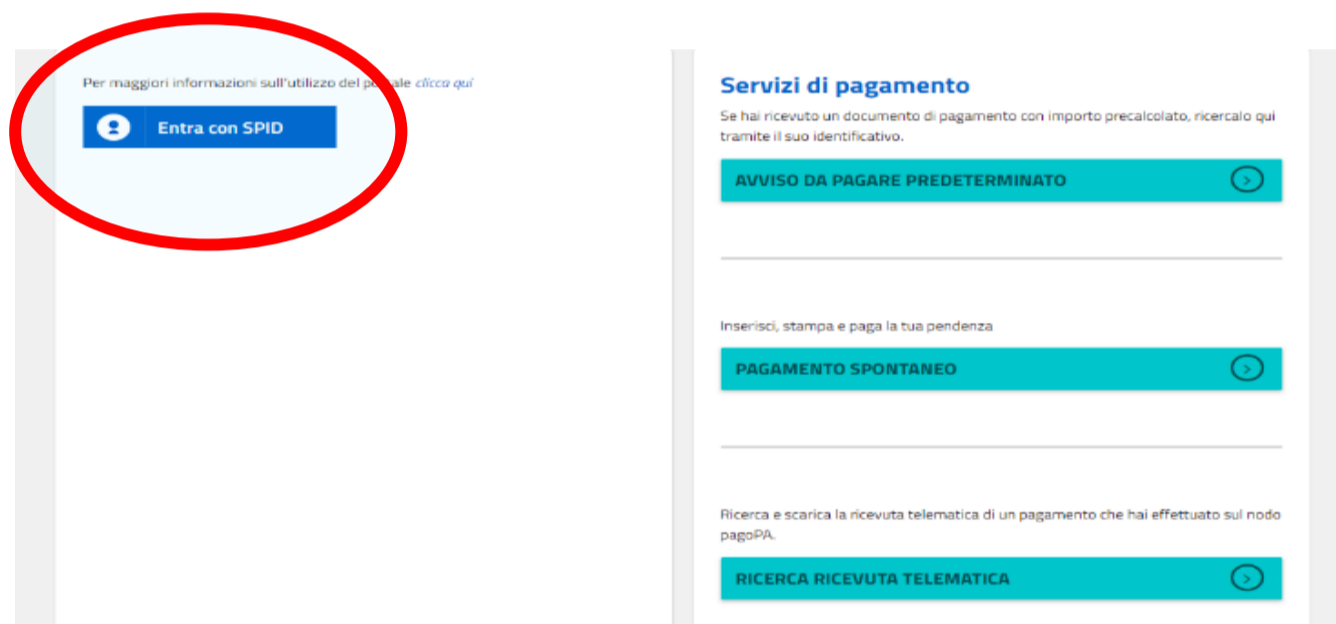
Per maggiori informazioni sull'utilizzo del portale clicca qui

Entra con SPID

Servizi di pagamento

Se hai ricevuto un documento di pagamento con importo precalcolato, ricercalo qui tramite il suo identificativo.

AVVISO DA PAGARE PREDETERMINATO

Inserisci, stampa e paga la tua pendenza

PAGAMENTO SPONTANEO

Ricerca e scarica la ricevuta telematica di un pagamento che hai effettuato sul nodo pagoPA.

RICERCA RICEVUTA TELEMATICA